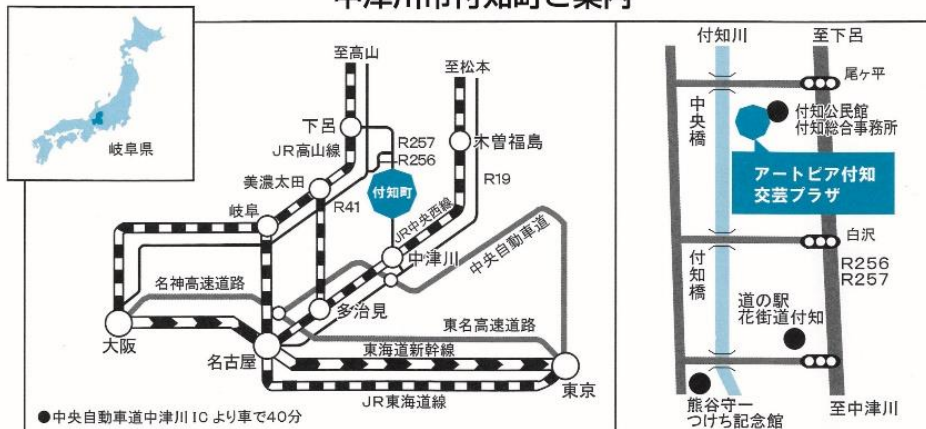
中津川市付知町ご案内

岐阜県

至高山
至松本
下呂
R257
R256
木曽福島
JR高山線
美濃太田
付知町
R19
R41
岐阜
JR中央西線
中央自動車道
中津川
名神高速道路
多治見
東名高速道路
大阪
名古屋
東海道新幹線
東京
JR東海道線
●中央自動車道中津川 IC より車で40分

付知川
至下呂
尾ヶ平
中央橋
付知公民館
付知総合事務所
アートピア付知
交芸プラザ
白沢
付知橋
R256
R257
道の駅
花街道付知
熊谷守一
つけち記念館
至中津川